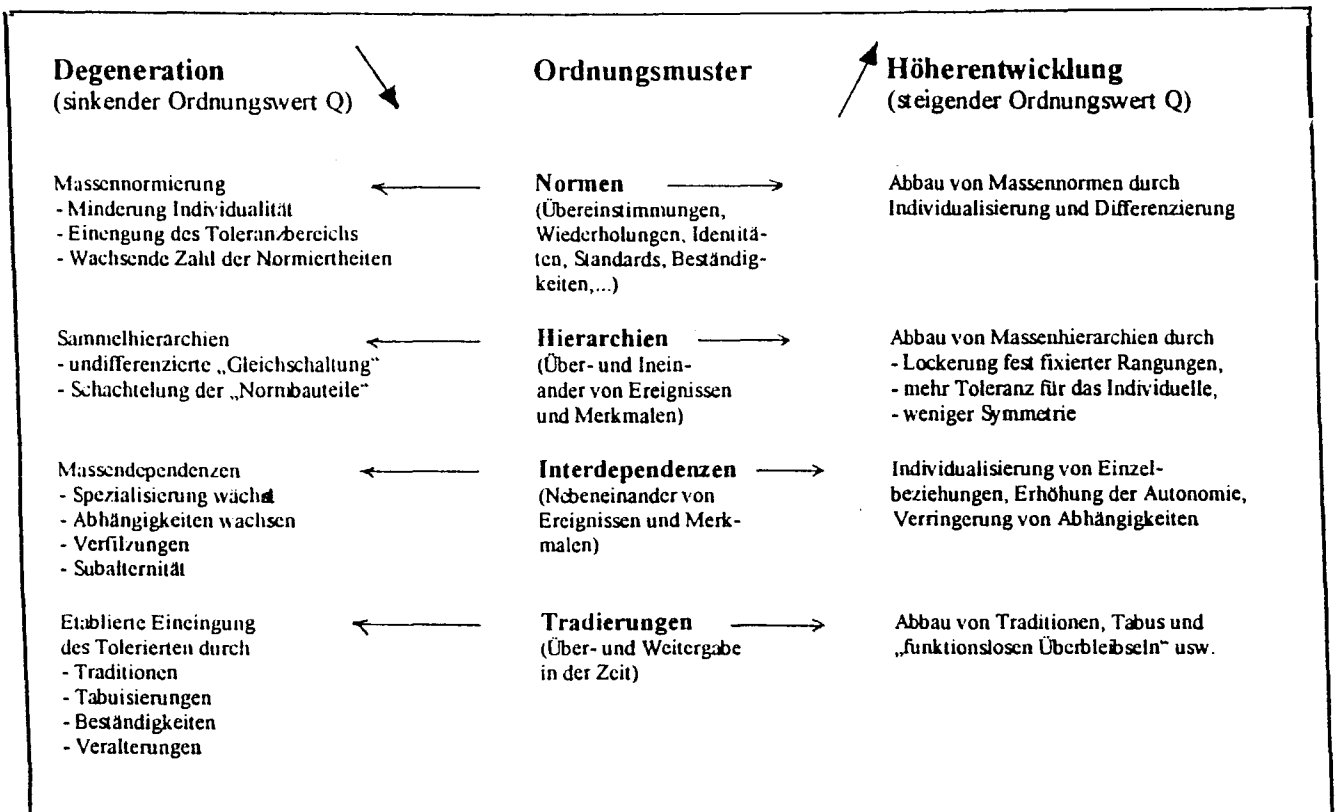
| Degeneration (sinkender Ordnungswert Q) | Ordnungsmuster | Höherentwicklung (steigender Ordnungswert Q) |
|---|---|---|
| Massennormierung<br>- Minderung Individualität<br>- Einengung des Toleranzbereichs<br>- Wachsende Zahl der Normiertheiten | **Normen** (Übereinstimmungen, Wiederholungen, Identitäten, Standards, Beständigkeiten,...) | Abbau von Massennormen durch Individualisierung und Differenzierung |
| Sammelhierarchien<br>- undifferenzierte „Gleichschaltung"<br>- Schachtelung der „Normbauteile" | **Hierarchien** (Über- und Ineinander von Ereignissen und Merkmalen) | Abbau von Massenhierarchien durch<br>- Lockerung fest fixierter Rangungen,<br>- mehr Toleranz für das Individuelle,<br>- weniger Symmetrie |
| Massendependenzen<br>- Spezialisierung wächst<br>- Abhängigkeiten wachsen<br>- Verfilzungen<br>- Subalternität | **Interdependenzen** (Nebeneinander von Ereignissen und Merkmalen) | Individualisierung von Einzelbeziehungen, Erhöhung der Autonomie, Verringerung von Abhängigkeiten |
| Etablierte Eineingung des Tolerierten durch<br>- Traditionen<br>- Tabuisierungen<br>- Beständigkeiten<br>- Veralterungen | **Tradierungen** (Über- und Weitergabe in der Zeit) | Abbau von Traditionen, Tabus und „funktionslosen Überbleibseln" usw. |